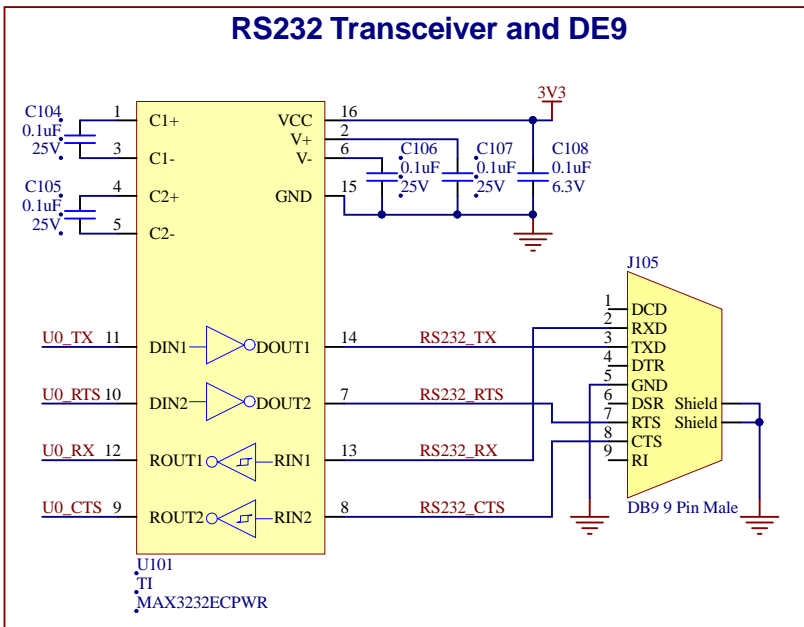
RS232 Transceiver and DE9

C104
0.1uF
25V

C105
0.1uF
25V

1 C1+
3 C1-
4 C2+
5 C2-

VCC 16
V+ 2
V- 6
GND 15

3V3

C106
0.1uF
25V

C107
0.1uF
25V

C108
0.1uF
6.3V

U0_TX 11 DIN1 DOUT1 14 RS232_TX
U0_RTS 10 DIN2 DOUT2 7 RS232_RTS
U0_RX 12 ROUT1 RIN1 13 RS232_RX
U0_CTS 9 ROUT2 RIN2 8 RS232_CTS

U101
TI
MAX3232ECPWR

J105
1 DCD
2 RXD
3 TXD
4 DTR
5 GND
6 DSR
7 RTS
8 CTS
9 RI
Shield
Shield
DB9 9 Pin Male